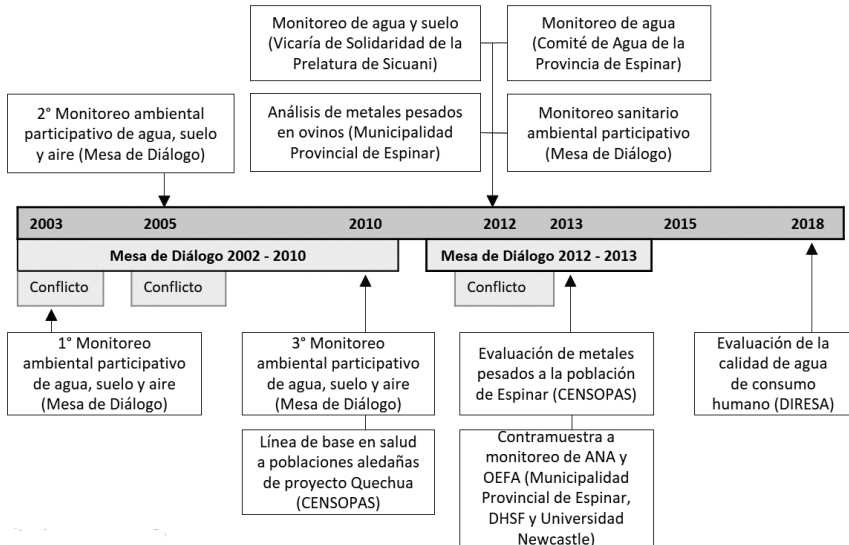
Monitoreo de agua y suelo (Vicaría de Solidaridad de la Prelatura de Sicuani)

Monitoreo de agua (Comité de Agua de la Provincia de Espinar)

2° Monitoreo ambiental participativo de agua, suelo y aire (Mesa de Diálogo)

Análisis de metales pesados en ovinos (Municipalidad Provincial de Espinar)

Monitoreo sanitario ambiental participativo (Mesa de Diálogo)

2003
2005
2010
2012
2013
2015
2018

Mesa de Diálogo 2002 - 2010

Mesa de Diálogo 2012 - 2013

Conflicto

Conflicto

Conflicto

1° Monitoreo ambiental participativo de agua, suelo y aire (Mesa de Diálogo)

3° Monitoreo ambiental participativo de agua, suelo y aire (Mesa de Diálogo)

Línea de base en salud a poblaciones aledañas de proyecto Quechua (CENSOPAS)

Evaluación de metales pesados a la población de Espinar (CENSOPAS)

Contramuestra a monitoreo de ANA y OEFA (Municipalidad Provincial de Espinar, DHSF y Universidad Newcastle)

Evaluación de la calidad de agua de consumo humano (DIRESA)